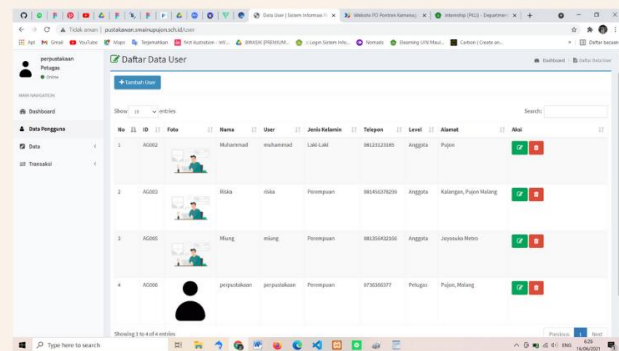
Data User | Sistem Informasi P ×
Website PO Pondok Kemang ×
Internship (PKL) - Departmen ×

Tidak aman | perpustakaan.smainupujon.sch.id/user

Apl Gmail YouTube Maps Terjemahkan Yeti Australian - Wil... [PREMIUM... :: Login Sistem Info... Nomads Elearning UIN Mauli... Carbon | Create an... Daftar bacaan

perpustakaan
Petugas
Online

MAIN NAVIGATION
Dashboard
Data Pengguna
Data
Transaksi

Daftar Data User

Dashboard > Daftar Data User

+ Tambah User

Show 10 entries

Search:

| No | ID | Foto | Nama | User | Jenis Kelamin | Telepon | Level | Alamat | Aksi |
|---|---|---|---|---|---|---|---|---|---|
| 1 | AG002 | | Muhammad | muhammad | Laki-Laki | 08123123345 | Anggota | Pujon | |
| 2 | AG003 | | Riska | riska | Perempuan | 081456378299 | Anggota | Kalangan, Pujon Malang | |
| 3 | AG005 | | Nilang | nilang | Perempuan | 081355432555 | Anggota | Jayasuka Metes | |
| 4 | AG006 | | perpustakaan | perpustakaan | Perempuan | 0730300377 | Petugas | Pujon, Malang | |

Showing 1 to 4 of 4 entries

Previous 1 Next

Type here to search

6:26
16/06/2021
ENG